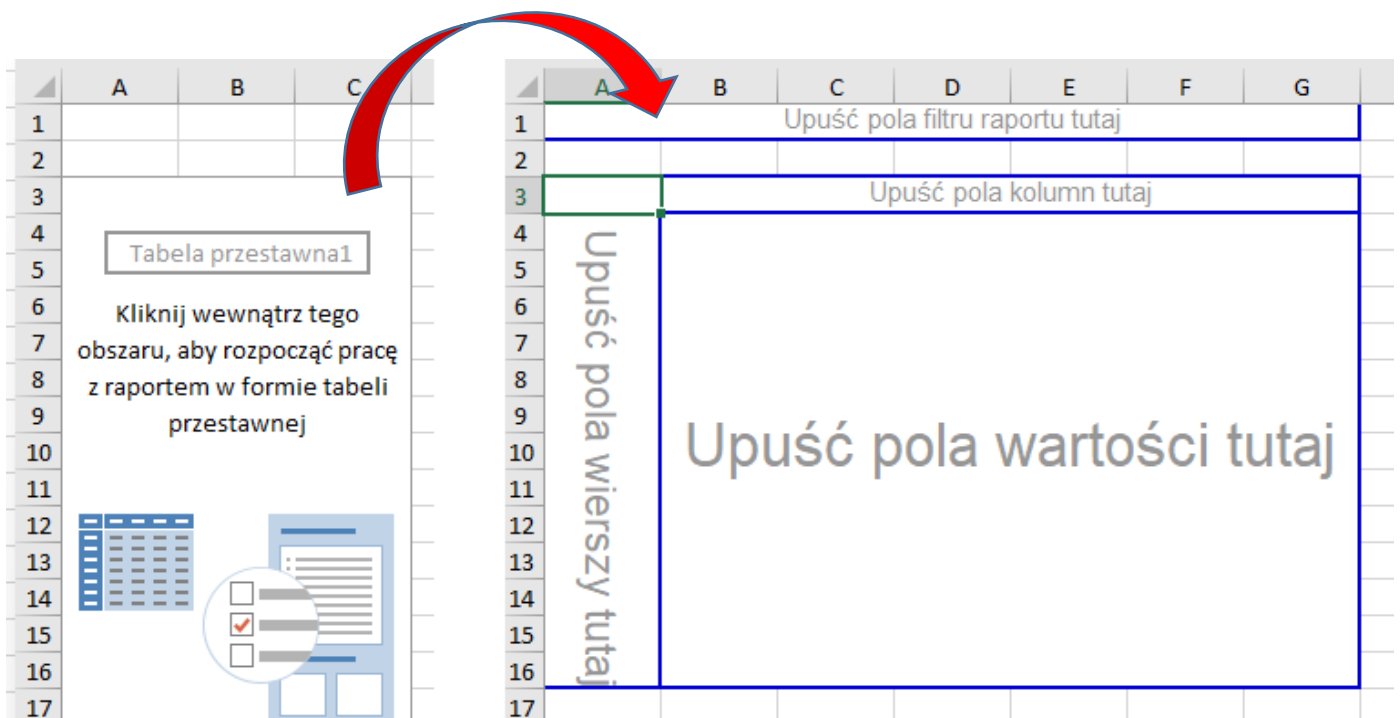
| | A | B | C |
|---|---|---|---|
| 1 | | | |
| 2 | | | |
| 3 | | | |
| 4 | | | |
| 5 | | | |
| 6 | | | |
| 7 | | | |
| 8 | | | |
| 9 | | | |
| 10 | | | |
| 11 | | | |
| 12 | | | |
| 13 | | | |
| 14 | | | |
| 15 | | | |
| 16 | | | |
| 17 | | | |

Tabela przestawna1

Kliknij wewnątrz tego obszaru, aby rozpocząć pracę z raportem w formie tabeli przestawnej

| | A | B | C | D | E | F | G |
|---|---|---|---|---|---|---|---|
| 1 | | | | | | | |
| 2 | | | | | | | |
| 3 | | | | | | | |
| 4 | | | | | | | |
| 5 | | | | | | | |
| 6 | | | | | | | |
| 7 | | | | | | | |
| 8 | | | | | | | |
| 9 | | | | | | | |
| 10 | | | | | | | |
| 11 | | | | | | | |
| 12 | | | | | | | |
| 13 | | | | | | | |
| 14 | | | | | | | |
| 15 | | | | | | | |
| 16 | | | | | | | |
| 17 | | | | | | | |

Upuść pola filtru raportu tutaj

Upuść pola kolumn tutaj

Upuść pola wierszy tutaj

Upuść pola wartości tutaj